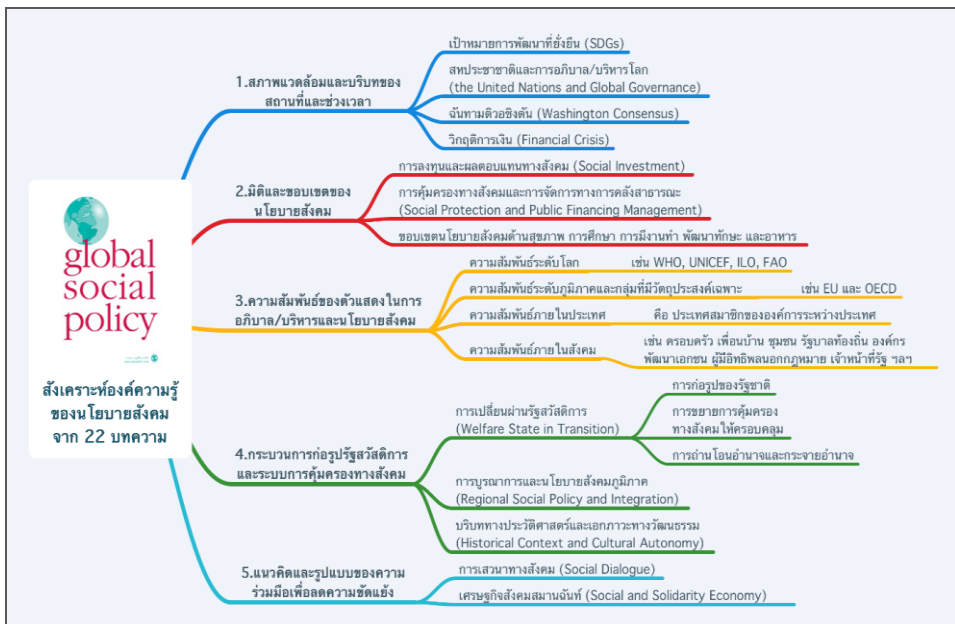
global social policy

สังเคราะห์องค์ความรู้ของนโยบายสังคม จาก 22 บทความ

1.สภาพแวดล้อมและบริบทของสถานที่และช่วงเวลา

เป้าหมายการพัฒนาที่ยั่งยืน (SDGs)

สหประชาชาติและการอภิบาล/บริหารโลก (the United Nations and Global Governance)

ฉันทามติวอชิงตัน (Washington Consensus)

วิกฤติการเงิน (Financial Crisis)

2.มิติและขอบเขตของนโยบายสังคม

การลงทุนและผลตอบแทนทางสังคม (Social Investment)

การคุ้มครองทางสังคมและการจัดการทางการคลังสาธารณะ (Social Protection and Public Financing Management)

ขอบเขตนโยบายสังคมด้านสุขภาพ การศึกษา การมีงานทำ พัฒนาทักษะ และอาหาร

3.ความสัมพันธ์ของตัวแสดงในการอภิบาล/บริหารและนโยบายสังคม

ความสัมพันธ์ระดับโลก เช่น WHO, UNICEF, ILO, FAO

ความสัมพันธ์ระดับภูมิภาคและกลุ่มที่มีวัตถุประสงค์เฉพาะ เช่น EU และ OECD

ความสัมพันธ์ภายในประเทศ คือ ประเทศสมาชิกขององค์การระหว่างประเทศ

ความสัมพันธ์ภายในสังคม เช่น ครอบครัว เพื่อนบ้าน ชุมชน รัฐบาลท้องถิ่น องค์กรพัฒนาเอกชน ผู้มีอิทธิพลนอกกฎหมาย เจ้าหน้าที่รัฐ ฯลฯ

4.กระบวนการก่อรูปรัฐสวัสดิการและระบบการคุ้มครองทางสังคม

การเปลี่ยนผ่านรัฐสวัสดิการ (Welfare State in Transition)

การก่อรูปของรัฐชาติ

การขยายการคุ้มครองทางสังคมให้ครอบคลุม

การถ่ายโอนอำนาจและกระจายอำนาจ

การบูรณาการและนโยบายสังคมภูมิภาค (Regional Social Policy and Integration)

บริบททางประวัติศาสตร์และเอกภาวะทางวัฒนธรรม (Historical Context and Cultural Autonomy)

5.แนวคิดและรูปแบบของความร่วมมือเพื่อลดความขัดแย้ง

การเสวนาทางสังคม (Social Dialogue)

เศรษฐกิจสังคมสมานฉันท์ (Social and Solidarity Economy)